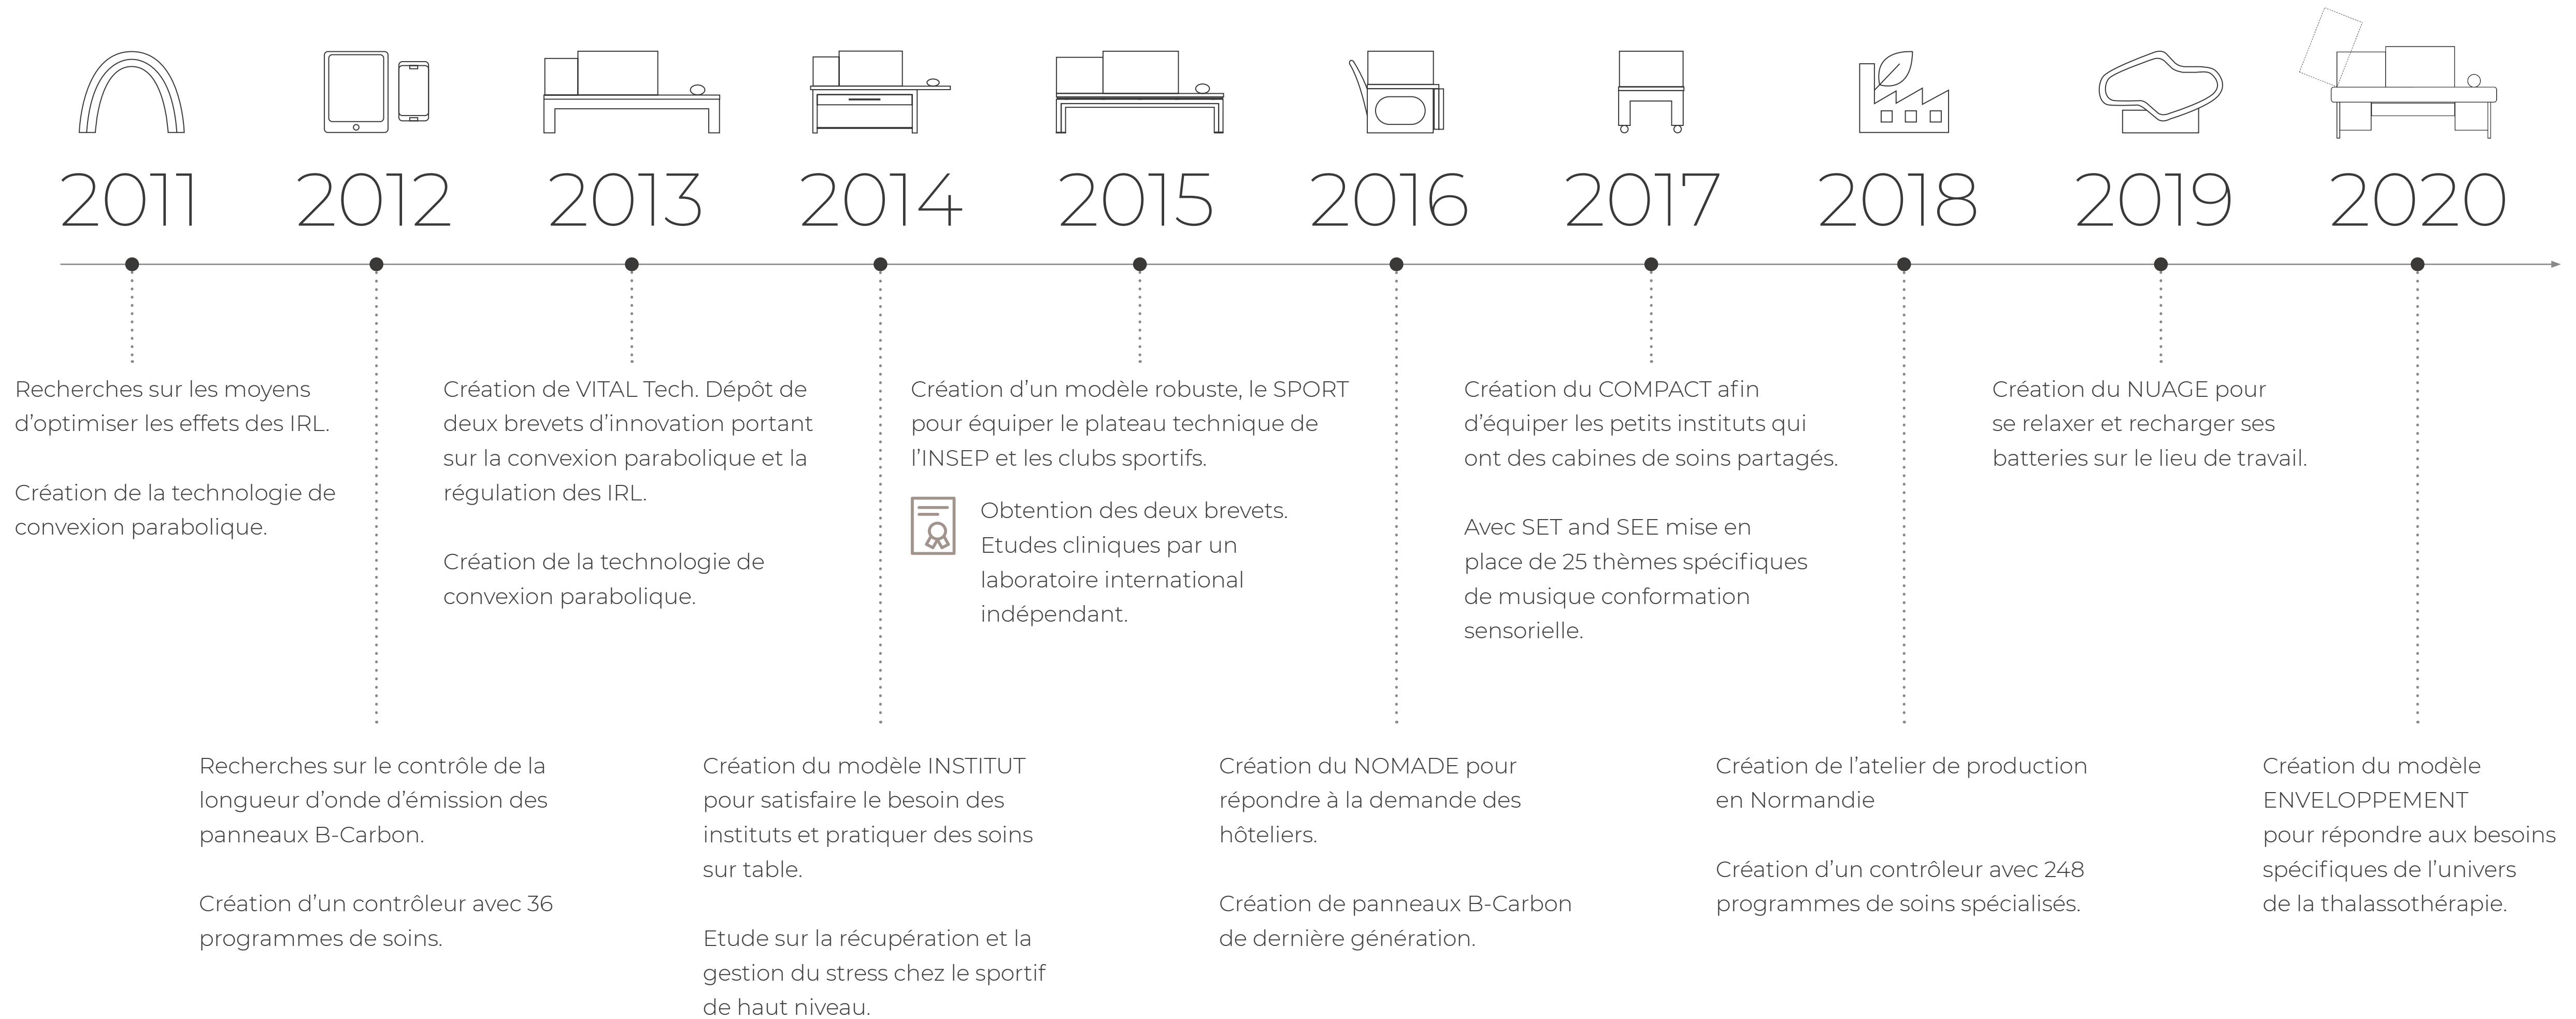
2011

2012

2013

2014

2015

2016

2017

2018

2019

2020

Recherches sur les moyens d'optimiser les effets des IRL.

Création de la technologie de convexion parabolique.

Recherches sur le contrôle de la longueur d'onde d'émission des panneaux B-Carbon.

Création d'un contrôleur avec 36 programmes de soins.

Création de VITAL Tech. Dépôt de deux brevets d'innovation portant sur la convexion parabolique et la régulation des IRL.

Création de la technologie de convexion parabolique.

Création du modèle INSTITUT pour satisfaire le besoin des instituts et pratiquer des soins sur table.

Etude sur la récupération et la gestion du stress chez le sportif de haut niveau.

Création d'un modèle robuste, le SPORT pour équiper le plateau technique de l'INSEP et les clubs sportifs.

Obtention des deux brevets. Etudes cliniques par un laboratoire international indépendant.

Création du NOMADE pour répondre à la demande des hôteliers.

Création de panneaux B-Carbon de dernière génération.

Création du COMPACT afin d'équiper les petits instituts qui ont des cabines de soins partagés.

Avec SET and SEE mise en place de 25 thèmes spécifiques de musique conformation sensorielle.

Création de l'atelier de production en Normandie

Création d'un contrôleur avec 248 programmes de soins spécialisés.

Création du NUAGE pour se relaxer et recharger ses batteries sur le lieu de travail.

Création du modèle ENVELOPPEMENT pour répondre aux besoins spécifiques de l'univers de la thalassothérapie.